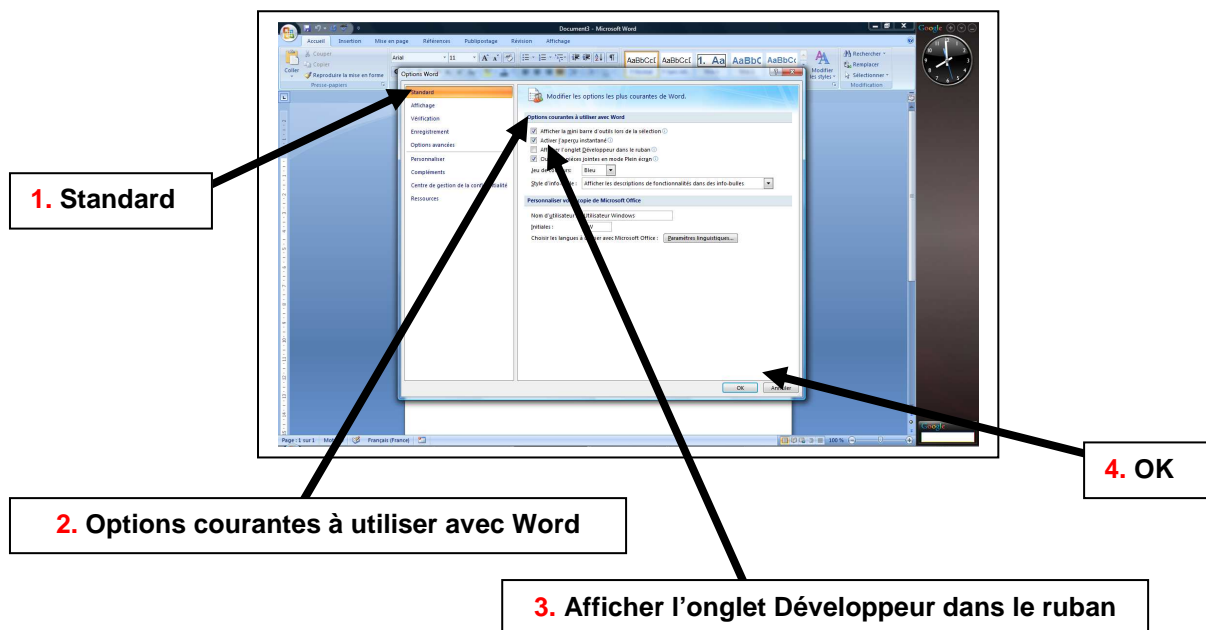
Document3 - Microsoft Word

Accueil Insertion Mise en page Références Publipostage Révision Affichage

Couper
Copier
Coller
Reproduire la mise en forme
Presse-papiers

Arial 11

AaBbCcI AaBbCcI 1. Aa AaBbC AaBbC

Modifier les styles

Rechercher
Remplacer
Sélectionner
Modification

Google

Options Word

Standard
Affichage
Vérification
Enregistrement
Options avancées
Personnaliser
Compléments
Centre de gestion de la confidentialité
Ressources

Modifier les options les plus courantes de Word.

Options courantes à utiliser avec Word

Afficher la mini barre d'outils lors de la sélection
Activer l'aperçu instantané
Afficher l'onglet Développeur dans le ruban
Ouvrir les pièces jointes en mode Plein écran
Jeu de couleurs: Bleu
Style d'info-bulle: Afficher les descriptions de fonctionnalités dans des info-bulles

Personnaliser votre copie de Microsoft Office

Nom d'utilisateur: Utilisateur Windows
Initiales: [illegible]
Choisir les langues à utiliser avec Microsoft Office: Paramètres linguistiques...

OK Annuler

Page : 1 sur 1 Mots : 0 Français (France) 100 %

1. Standard

2. Options courantes à utiliser avec Word

3. Afficher l'onglet Développeur dans le ruban

4. OK